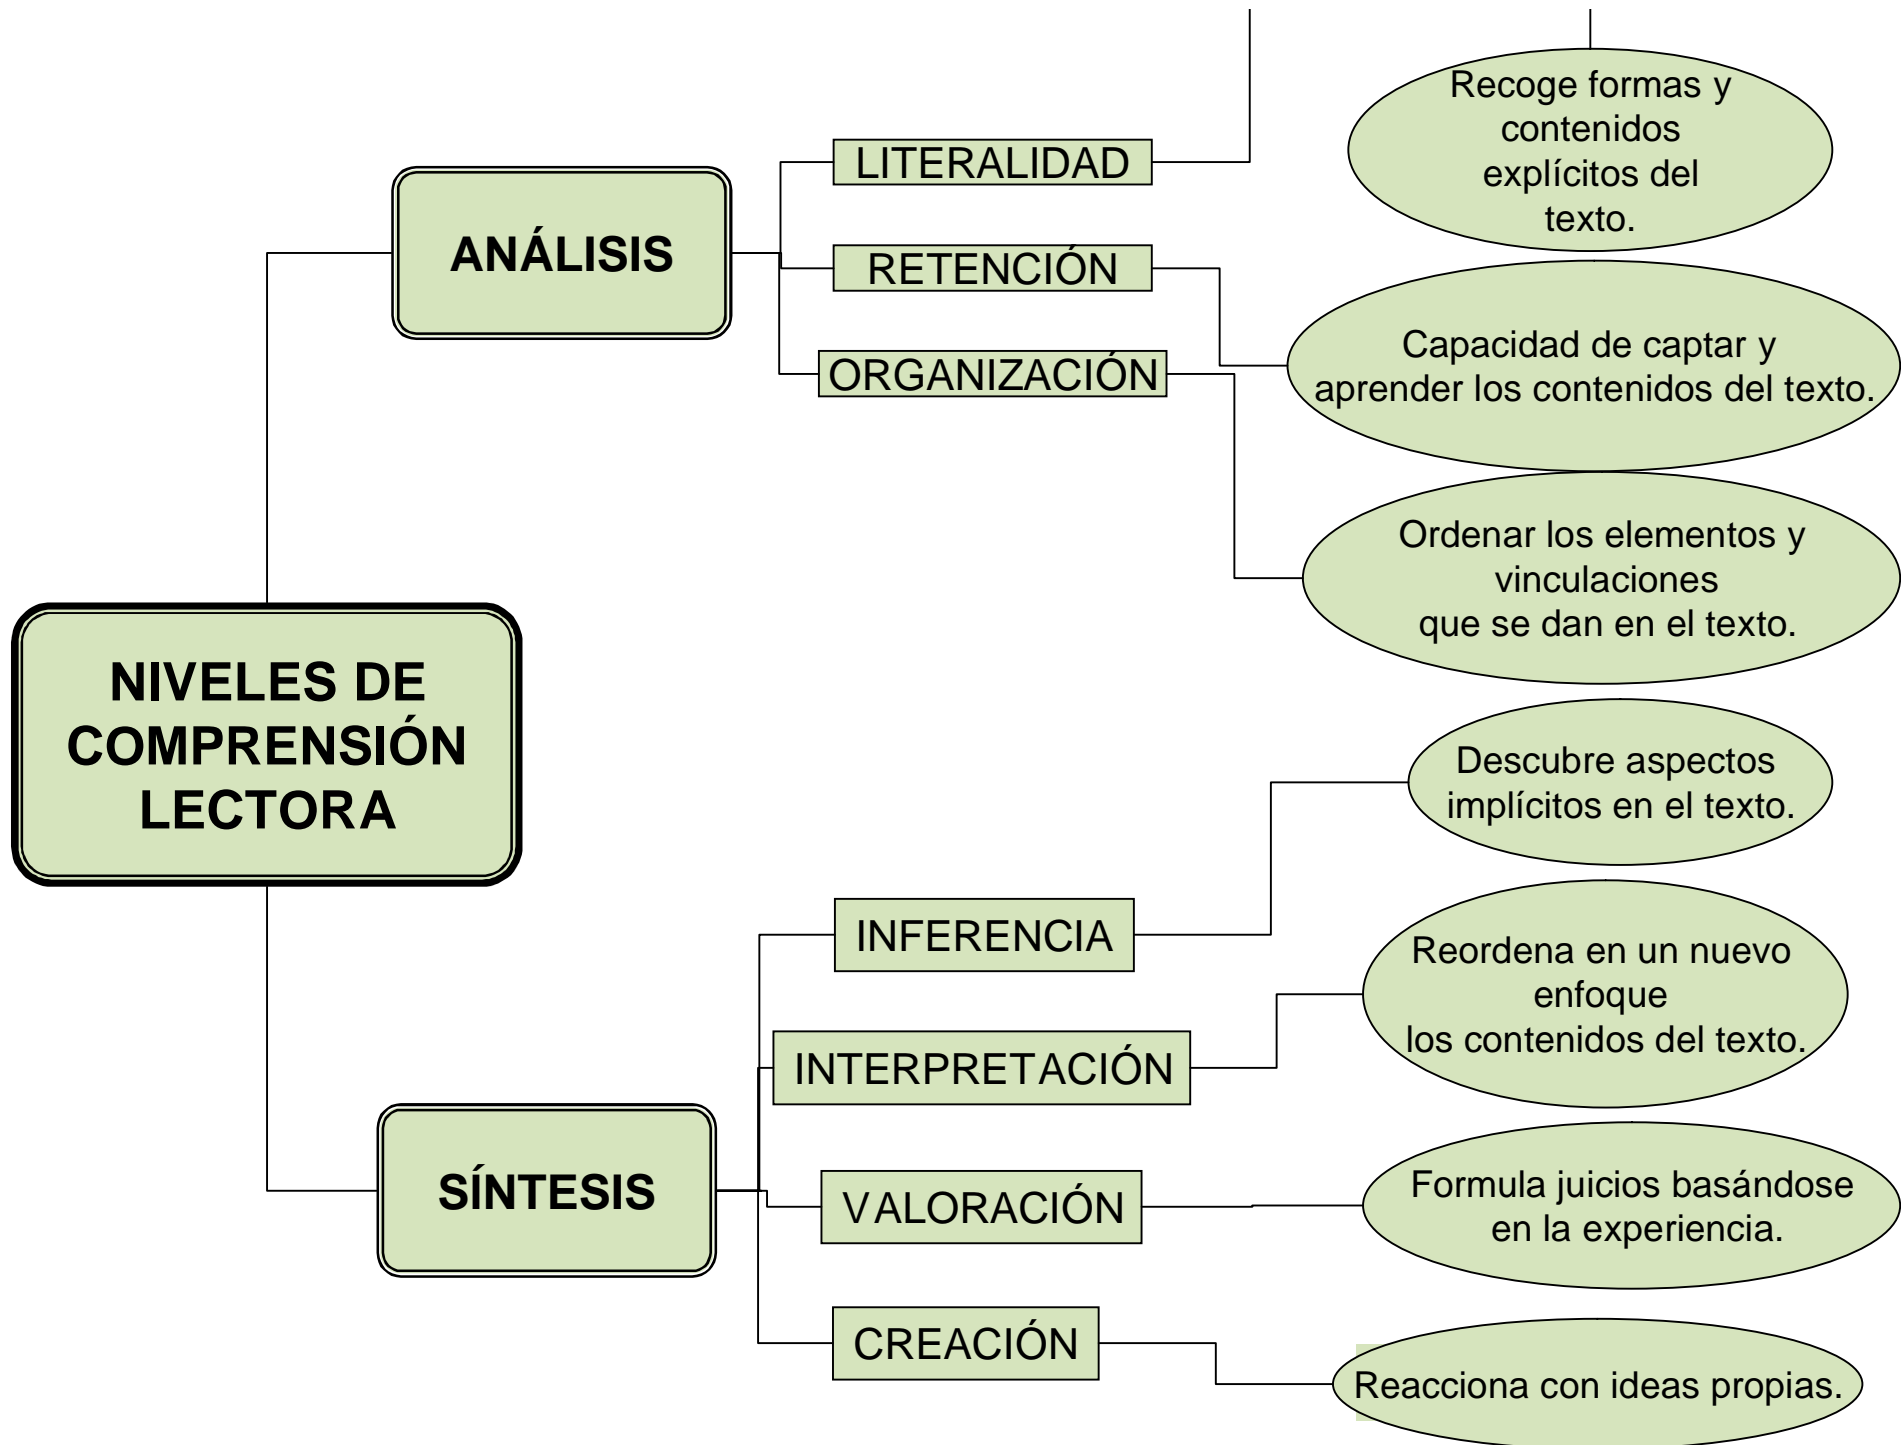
NIVELES DE COMPRENSIÓN LECTORA

ANÁLISIS

LITERALIDAD

Recoge formas y contenidos explícitos del texto.

RETENCIÓN

Capacidad de captar y aprender los contenidos del texto.

ORGANIZACIÓN

Ordenar los elementos y vinculaciones que se dan en el texto.

SÍNTESIS

INFERENCIA

Descubre aspectos implícitos en el texto.

INTERPRETACIÓN

Reordena en un nuevo enfoque los contenidos del texto.

VALORACIÓN

Formula juicios basándose en la experiencia.

CREACIÓN

Reacciona con ideas propias.